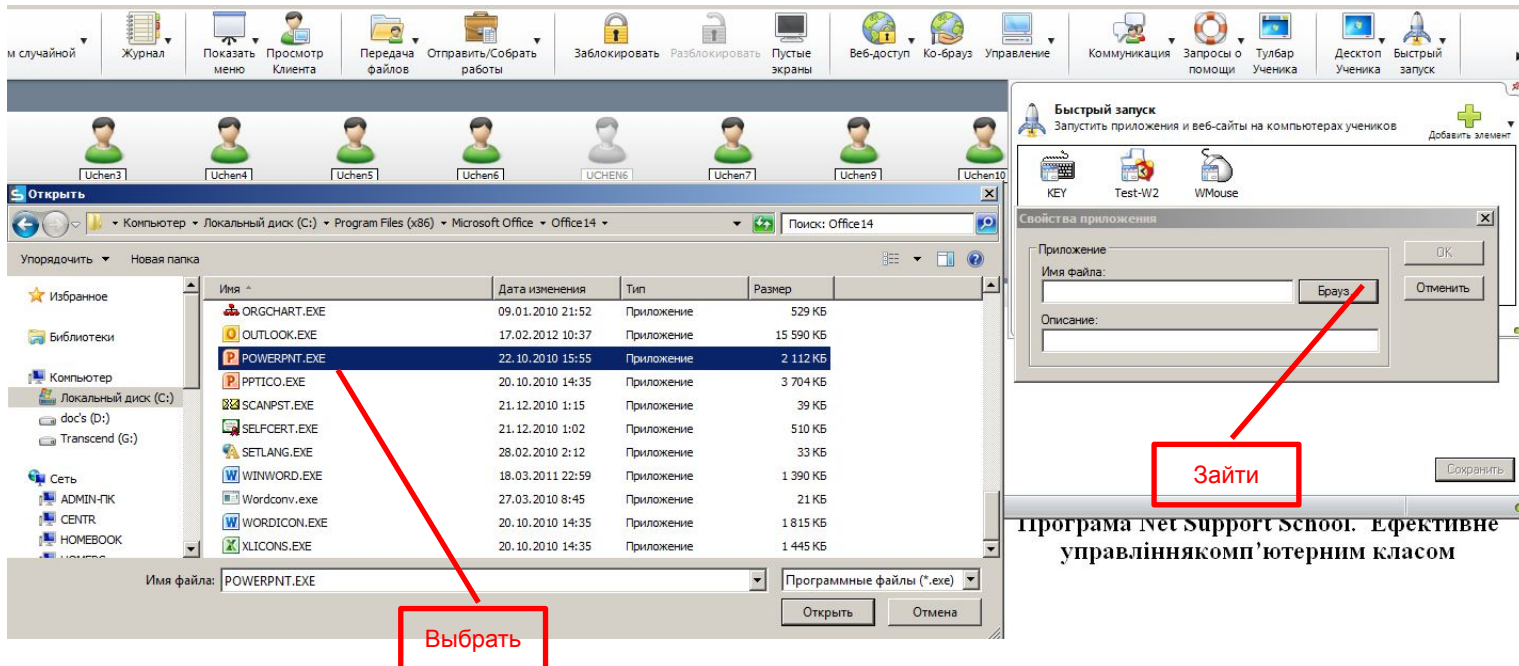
м случайной Журнал Показать меню Просмотр Клиента Передача файлов Отправить/Собрать работы Заблокировать Разблокировать Пустые экраны Веб-доступ Ко-брауз Управление Коммуникация Запросы о помощи Тулбар Ученика Десктоп Ученика Быстрый запуск

Uchen3 Uchen4 Uchen5 Uchen6 UCHEN6 Uchen7 Uchen9 Uchen10

Быстрый запуск
Запустить приложения и веб-сайты на компьютерах учеников
Добавить элемент

KEY Test-W2 WMouse

Открыть

Компьютер ▸ Локальный диск (C:) ▸ Program Files (x86) ▸ Microsoft Office ▸ Office14

Поиск: Office14

Упорядочить ▾ Новая папка

Избранное
Библиотеки
Компьютер
Локальный диск (C:)
doc's (D:)
Transcend (G:)
Сеть
ADMIN-ПК
CENTR
HOMEBOOK

| Имя | Дата изменения | Тип | Размер |
|---|---|---|---|
| ORGCHART.EXE | 09.01.2010 21:52 | Приложение | 529 КБ |
| OUTLOOK.EXE | 17.02.2012 10:37 | Приложение | 15 590 КБ |
| POWERPNT.EXE | 22.10.2010 15:55 | Приложение | 2 112 КБ |
| PPTICO.EXE | 20.10.2010 14:35 | Приложение | 3 704 КБ |
| SCANPST.EXE | 21.12.2010 1:15 | Приложение | 39 КБ |
| SELFCERT.EXE | 21.12.2010 1:02 | Приложение | 510 КБ |
| SETLANG.EXE | 28.02.2010 2:12 | Приложение | 33 КБ |
| WINWORD.EXE | 18.03.2011 22:59 | Приложение | 1 390 КБ |
| Wordconv.exe | 27.03.2010 8:45 | Приложение | 21 КБ |
| WORDICON.EXE | 20.10.2010 14:35 | Приложение | 1 815 КБ |
| XLICONS.EXE | 20.10.2010 14:35 | Приложение | 1 445 КБ |

Имя файла: POWERPNT.EXE
Программные файлы (*.exe)
Открыть Отмена

Выбрать

Свойства приложения
Приложение
Имя файла:
Брауз
Описание:
OK
Отменить

Зайти

Сохранить

Програма Net Support School. Ефективне управліннякомп'ютерним класом